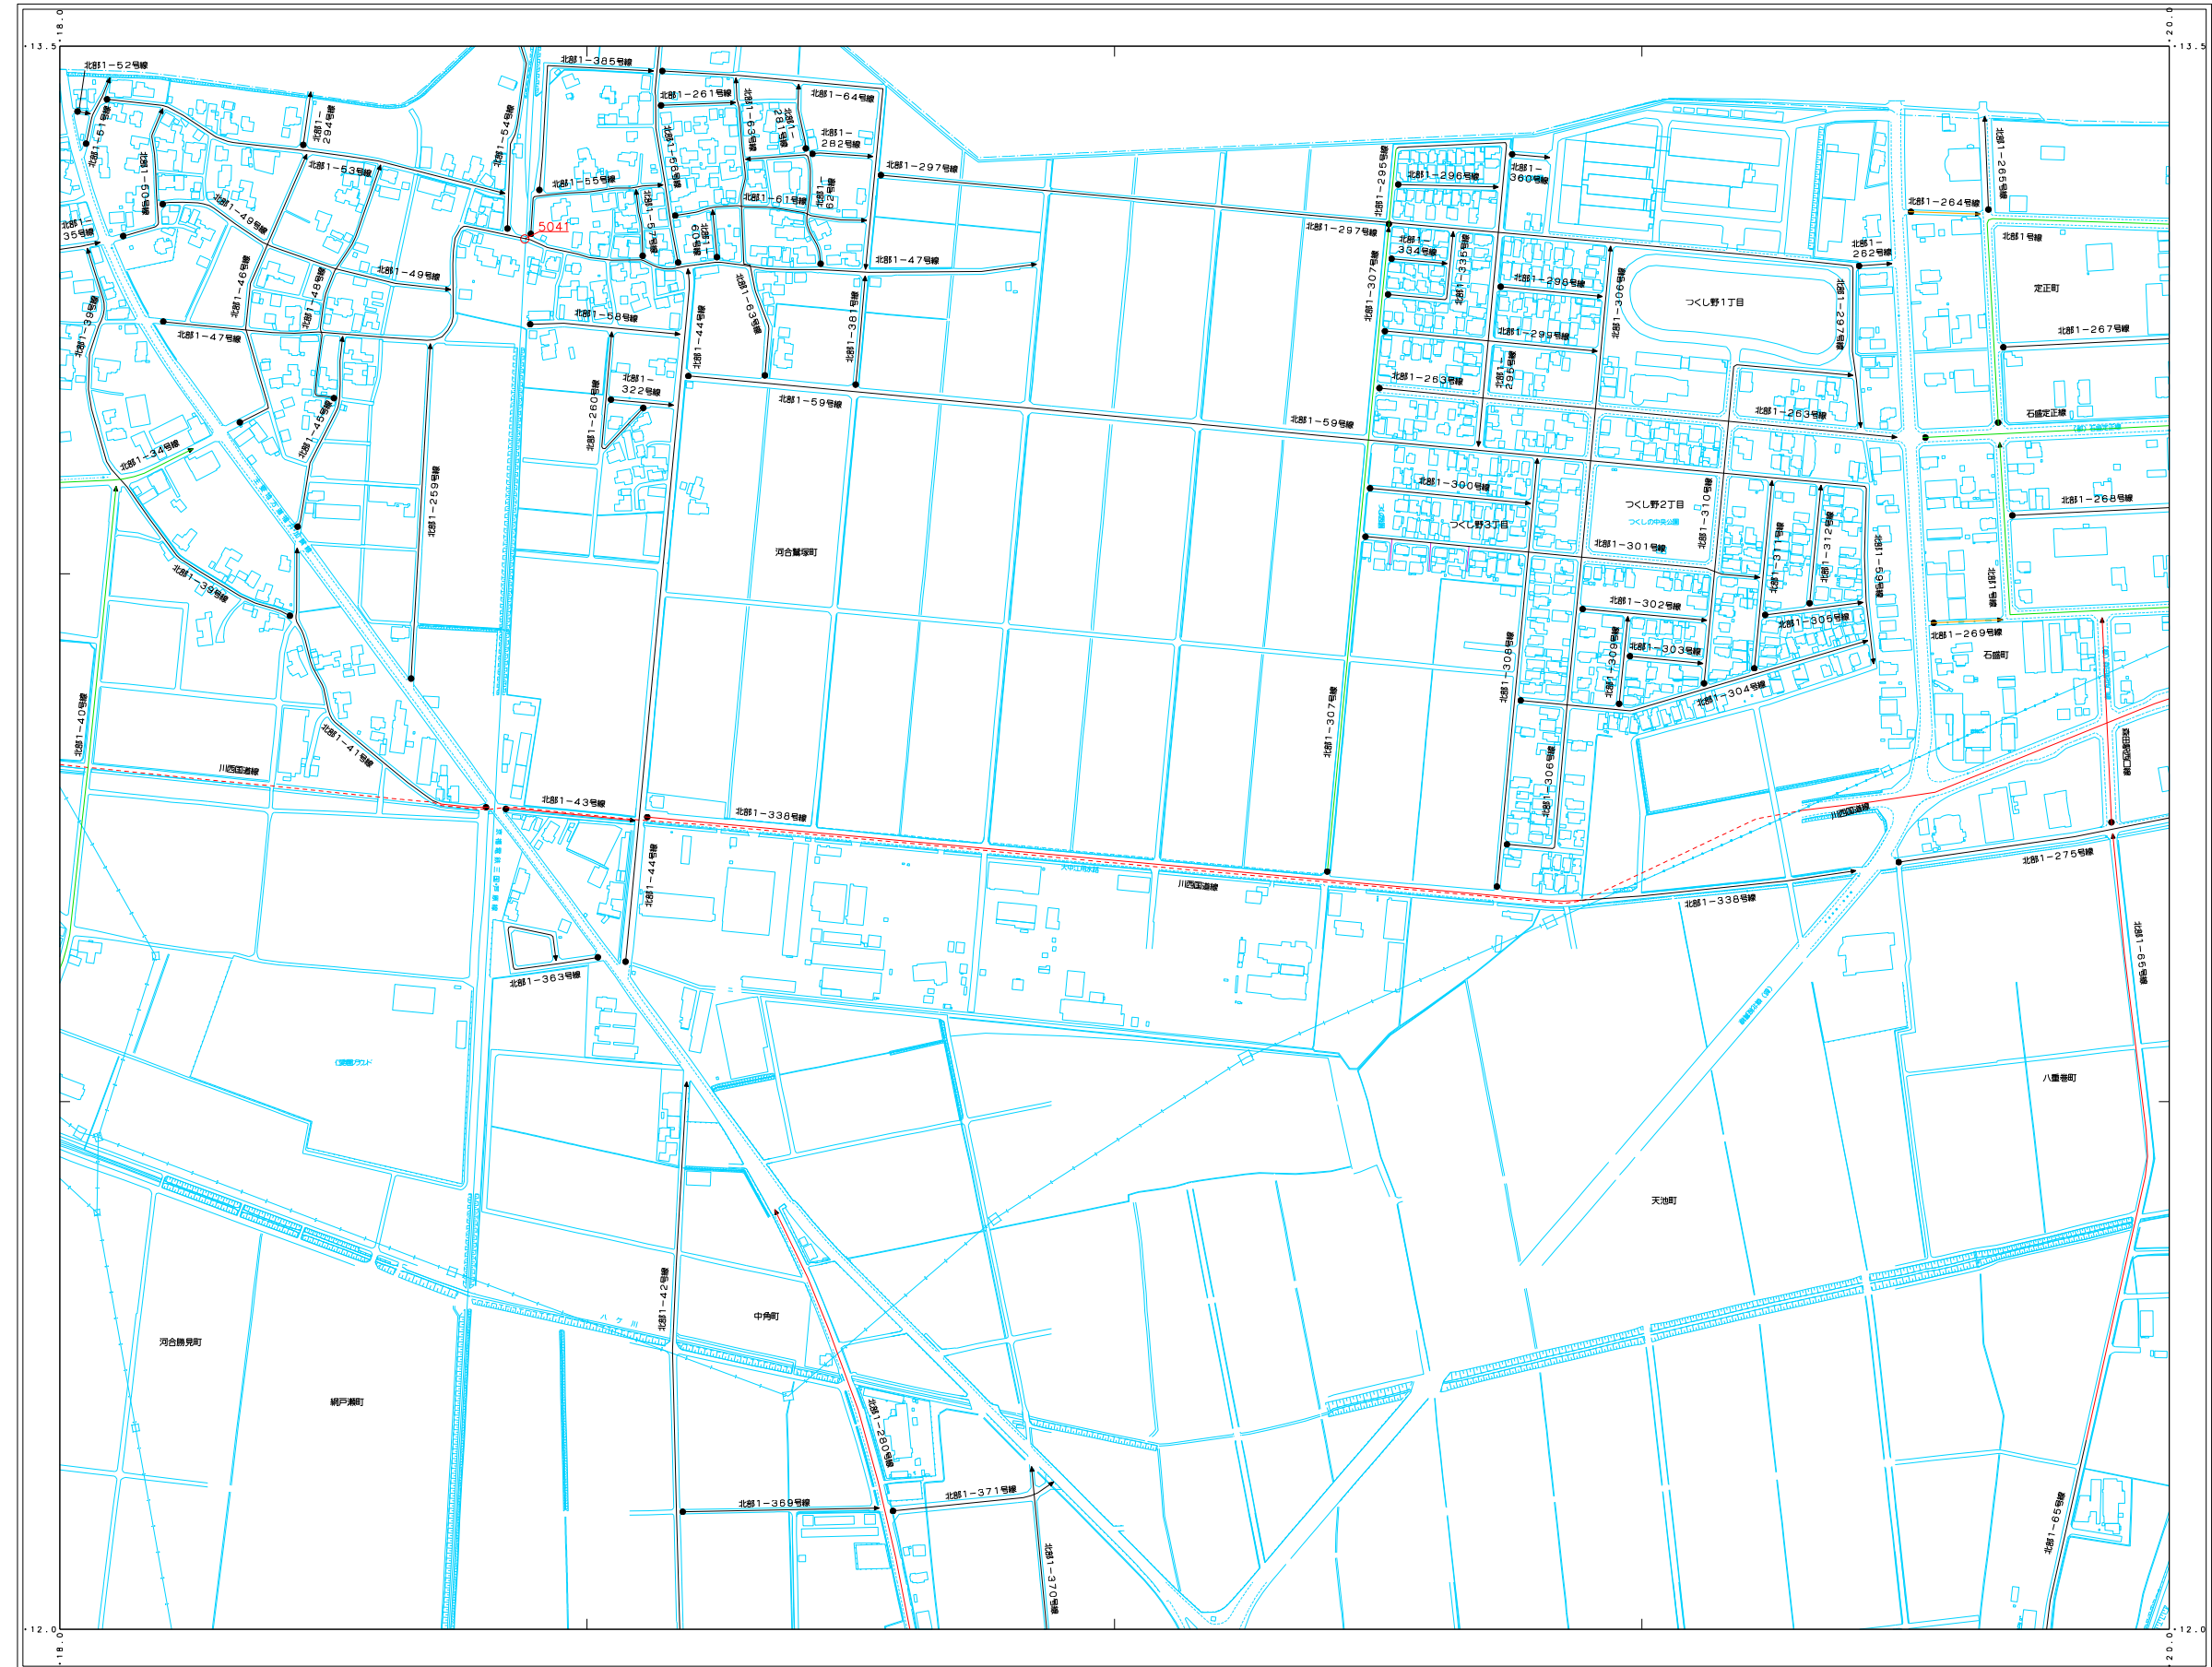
-18.0
-13.5
-20.0
-13.5
-12.0
-18.0
-12.0
-20.0

北部1−52号線
北部1−385号線
北部1−261号線
北部1−64号線
北部1−51号線
北部1−294号線
北部1−54号線
北部1−63号線
北部1−281号線
北部1−282号線
北部1−56号線
北部1−53号線
北部1−55号線
北部1−297号線
北部1−295号線
北部1−296号線
北部1−360号線
北部1−265号線
北部1−50号線
北部1−49号線
北部1−57号線
北部1−61号線
北部1−62号線
北部1−264号線
北部1−35号線
5041
北部1−60号線
北部1−297号線
北部1−334号線
北部1−335号線
北部1−262号線
北部1号線
北部1−46号線
北部1−48号線
北部1−49号線
北部1−47号線
北部1−298号線
北部1−306号線
つくし野1丁目
北部1−297号線
定正町
北部1−39号線
北部1−58号線
北部1−44号線
北部1−63号線
北部1−381号線
北部1−299号線
北部1−267号線
北部1−47号線
北部1−322号線
北部1−260号線
北部1−263号線
北部1−295号線
北部1−45号線
北部1−59号線
北部1−263号線
石盛定正線
北部1−59号線
北部1−34号線
北部1−259号線
北部1−300号線
北部1−268号線
つくし野2丁目
つくし野中央公園
北部1−310号線
つくし野3丁目
河合鷲塚町
北部1−301号線
北部1−311号線
北部1−312号線
北部1−39号線
北部1−302号線
北部1−305号線
北部1−303号線
北部1−309号線
北部1−269号線
石盛町
北部1−308号線
北部1−304号線
北部1−40号線
北部1−307号線
北部1−41号線
北部1−306号線
川西国道線
北部1−43号線
北部1−338号線
川西国道線
川西国道線
北部1−275号線
北部1−44号線
北部1−338号線
北部1−363号線
北部1−65号線
八重巻町
天池町
北部1−42号線
中角町
河合勝見町
網戸瀬町
北部1−280号線
北部1−369号線
北部1−371号線
北部1−370号線
北部1−65号線